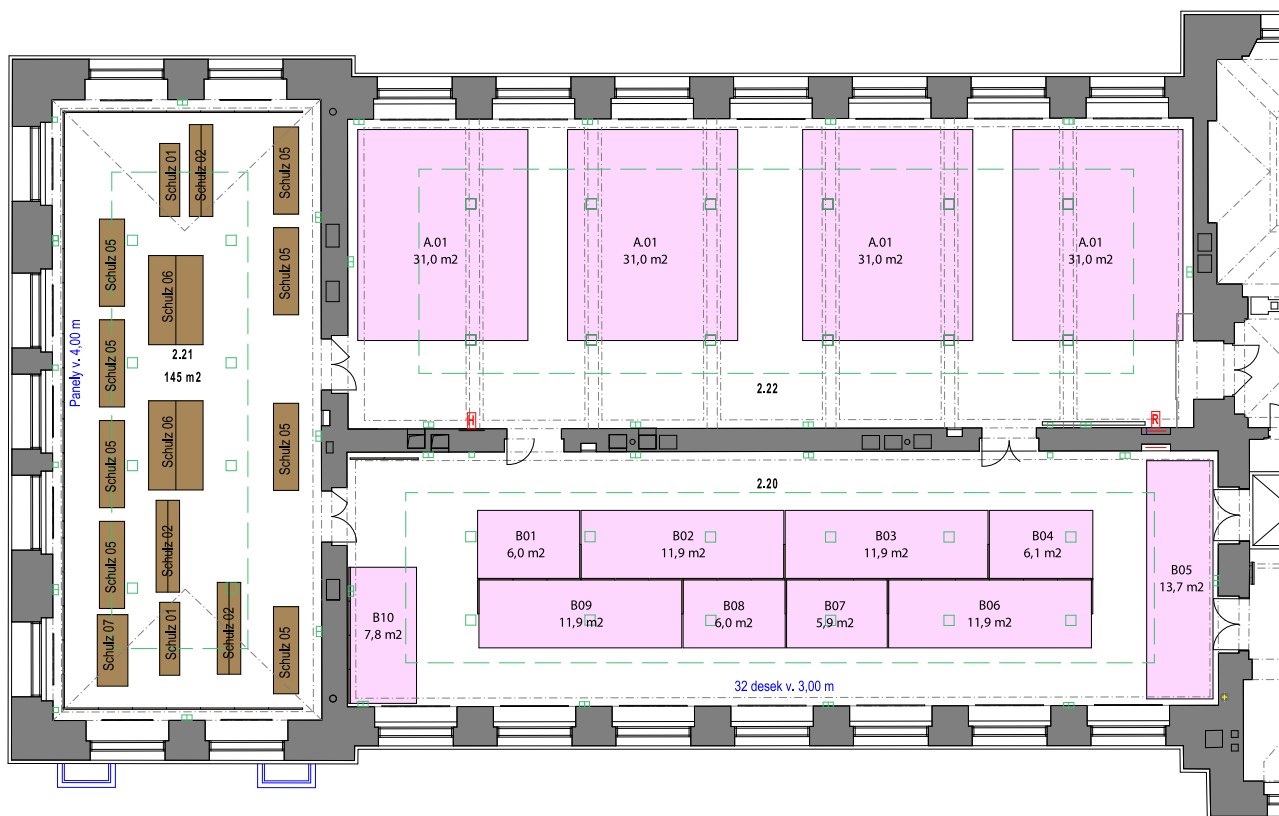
Schulz 01
Schulz 02
Schulz 05
Schulz 05
Schulz 05
Schulz 06
Schulz 05
Panely v. 4,00 m
2.21
145 m2
Schulz 05
Schulz 06
Schulz 05
Schulz 05
Schulz 02
Schulz 05
Schulz 07
Schulz 01
Schulz 02
Schulz 05

A.01
31,0 m2
A.01
31,0 m2
A.01
31,0 m2
A.01
31,0 m2

2.22

2.20

B01
6,0 m2
B02
11,9 m2
B03
11,9 m2
B04
6,1 m2
B05
13,7 m2
B09
11,9 m2
B08
6,0 m2
B07
5,9 m2
B06
11,9 m2
B10
7,8 m2

32 desek v. 3,00 m